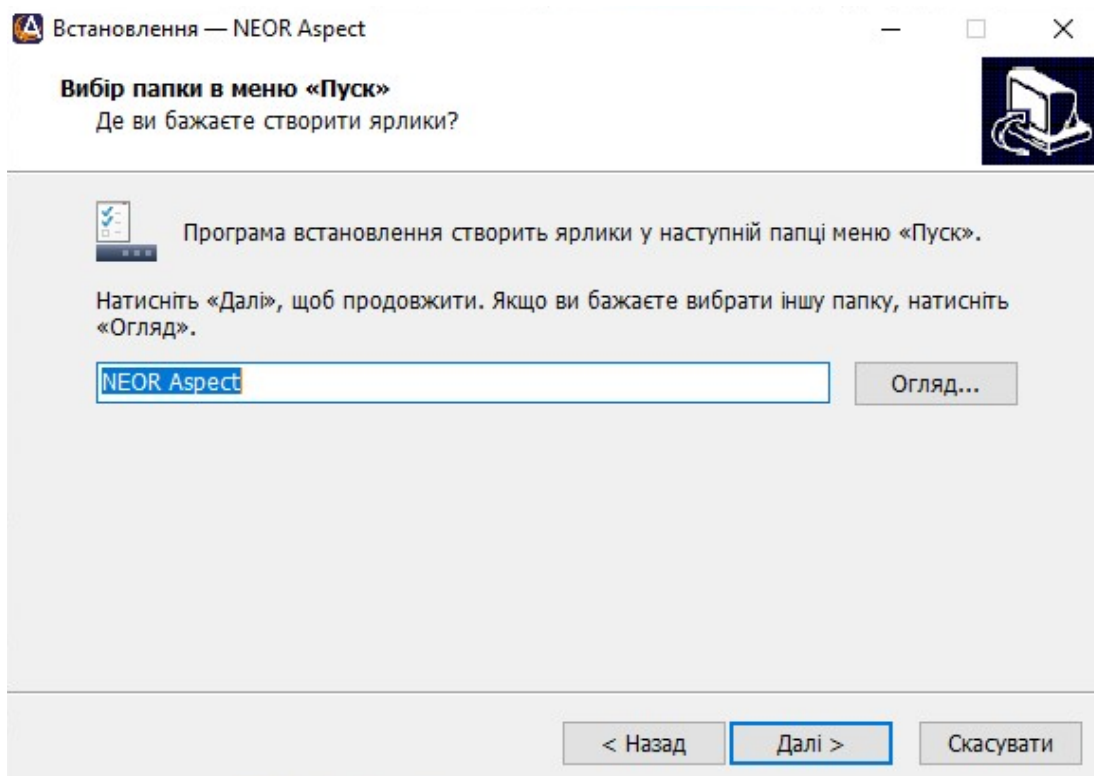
Встановлення — NEOR Aspect

Вибір папки в меню «Пуск»
Де ви бажаєте створити ярлики?

Програма встановлення створить ярлики у наступній папці меню «Пуск».

Натисніть «Далі», щоб продовжити. Якщо ви бажаєте вибрати іншу папку, натисніть «Огляд».

NEOR Aspect

Огляд...

< Назад

Далі >

Скасувати